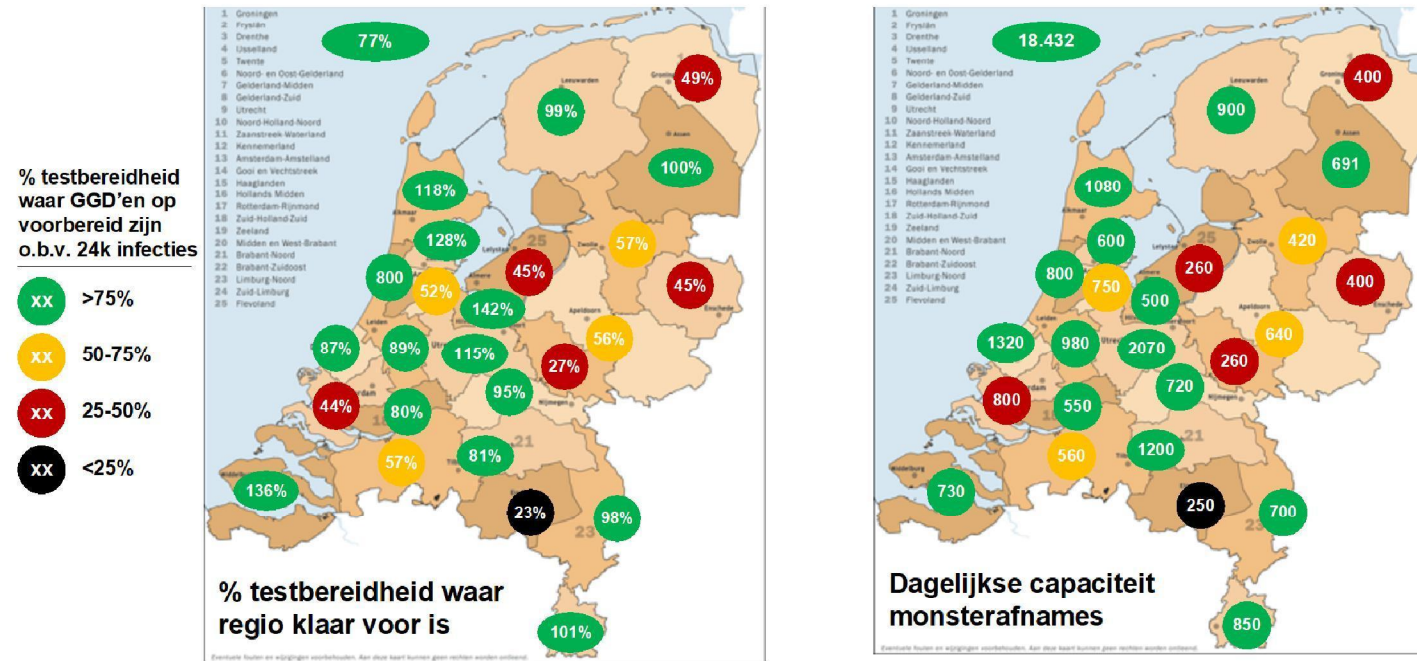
% testbereidheid waar GGD'en op voorbereid zijn o.b.v. 24k infecties

xx >75%

xx 50-75%

xx 25-50%

xx <25%

1 Groningen
2 Fryslân
3 Drenthe
4 IJsselland
5 Twente
6 Noord- en Oost-Gelderland
7 Gelderland-Midden
8 Gelderland-Zuid
9 Utrecht
10 Noord-Holland-Noord
11 Zaanstreek-Waterland
12 Kennemerland
13 Amsterdam-Amstelland
14 Gooi en Vechtstreek
15 Haaglanden
16 Hollands Midden
17 Rotterdam-Rijnmond
18 Zuid-Holland-Zuid
19 Zeeland
20 Midden en West-Brabant
21 Brabant-Noord
22 Brabant-Zuidoost
23 Limburg-Noord
24 Zuid-Limburg
25 Flevoland

77%

99%
49%
100%
118%
128%
57%
800
52%
45%
45%
142%
56%
87%
89%
115%
27%
95%
44%
80%
57%
81%
136%
23%
98%
101%

% testbereidheid waar regio klaar voor is

Eventuele fouten en wijzigingen voorbehouden. Aan deze kaart kunnen geen rechten worden ontleend.

1 Groningen
2 Fryslân
3 Drenthe
4 IJsselland
5 Twente
6 Noord- en Oost-Gelderland
7 Gelderland-Midden
8 Gelderland-Zuid
9 Utrecht
10 Noord-Holland-Noord
11 Zaanstreek-Waterland
12 Kennemerland
13 Amsterdam-Amstelland
14 Gooi en Vechtstreek
15 Haaglanden
16 Hollands Midden
17 Rotterdam-Rijnmond
18 Zuid-Holland-Zuid
19 Zeeland
20 Midden en West-Brabant
21 Brabant-Noord
22 Brabant-Zuidoost
23 Limburg-Noord
24 Zuid-Limburg
25 Flevoland

18.432

900
400
691
1080
600
420
800
750
260
400
500
640
1320
980
2070
260
720
800
550
560
1200
730
250
700
850

Dagelijkse capaciteit monsterafnames

Eventuele fouten en wijzigingen voorbehouden. Aan deze kaart kunnen geen rechten worden ontleend.